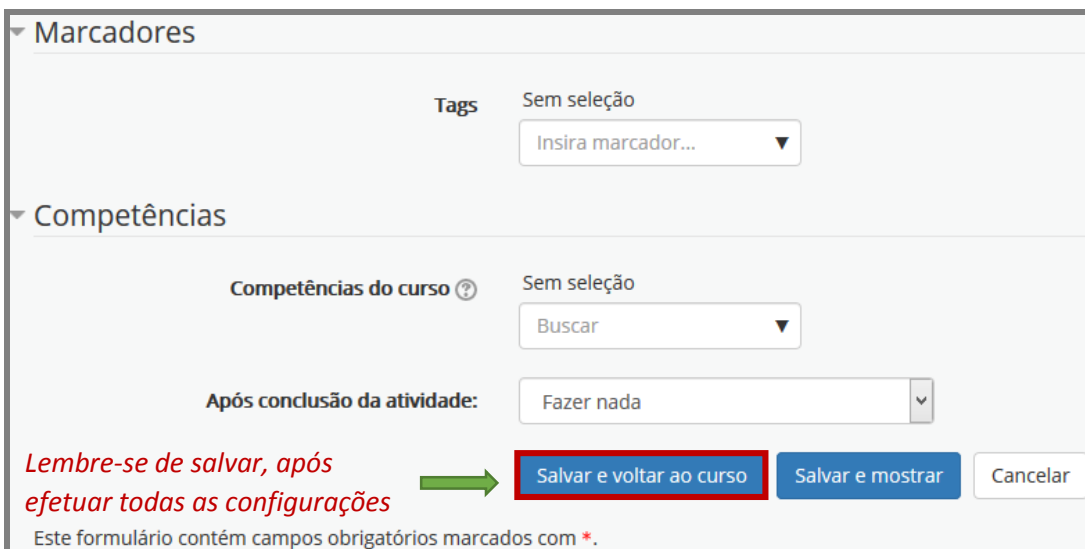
Marcadores

Tags

Sem seleção

Insira marcador...

Competências

Competências do curso

Sem seleção

Buscar

Após conclusão da atividade:

Fazer nada

Lembre-se de salvar, após efetuar todas as configurações

Salvar e voltar ao curso

Salvar e mostrar

Cancelar

Este formulário contém campos obrigatórios marcados com *.